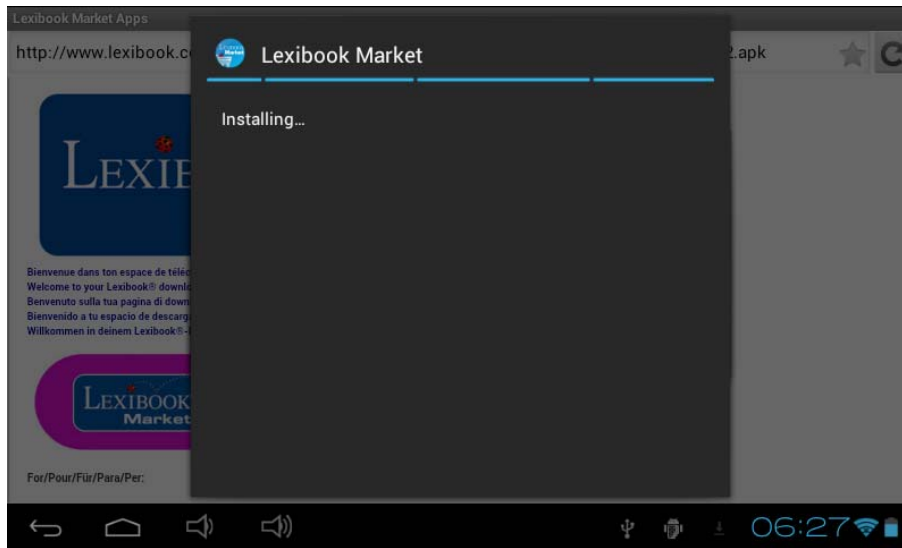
Lexibook Market Apps

http://www.lexibook.c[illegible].apk

LEXI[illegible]

Bienvenue dans ton espace de télé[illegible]
Welcome to your Lexibook® downl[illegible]
Benvenuto sulla tua pagina di dow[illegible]
Bienvenido a tu espacio de descarg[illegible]
Willkommen in deinem Lexibook®-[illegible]

LEXIBOOK
Market

For/Pour/Für/Para/Per:

Lexibook Market

Installing...

06:27